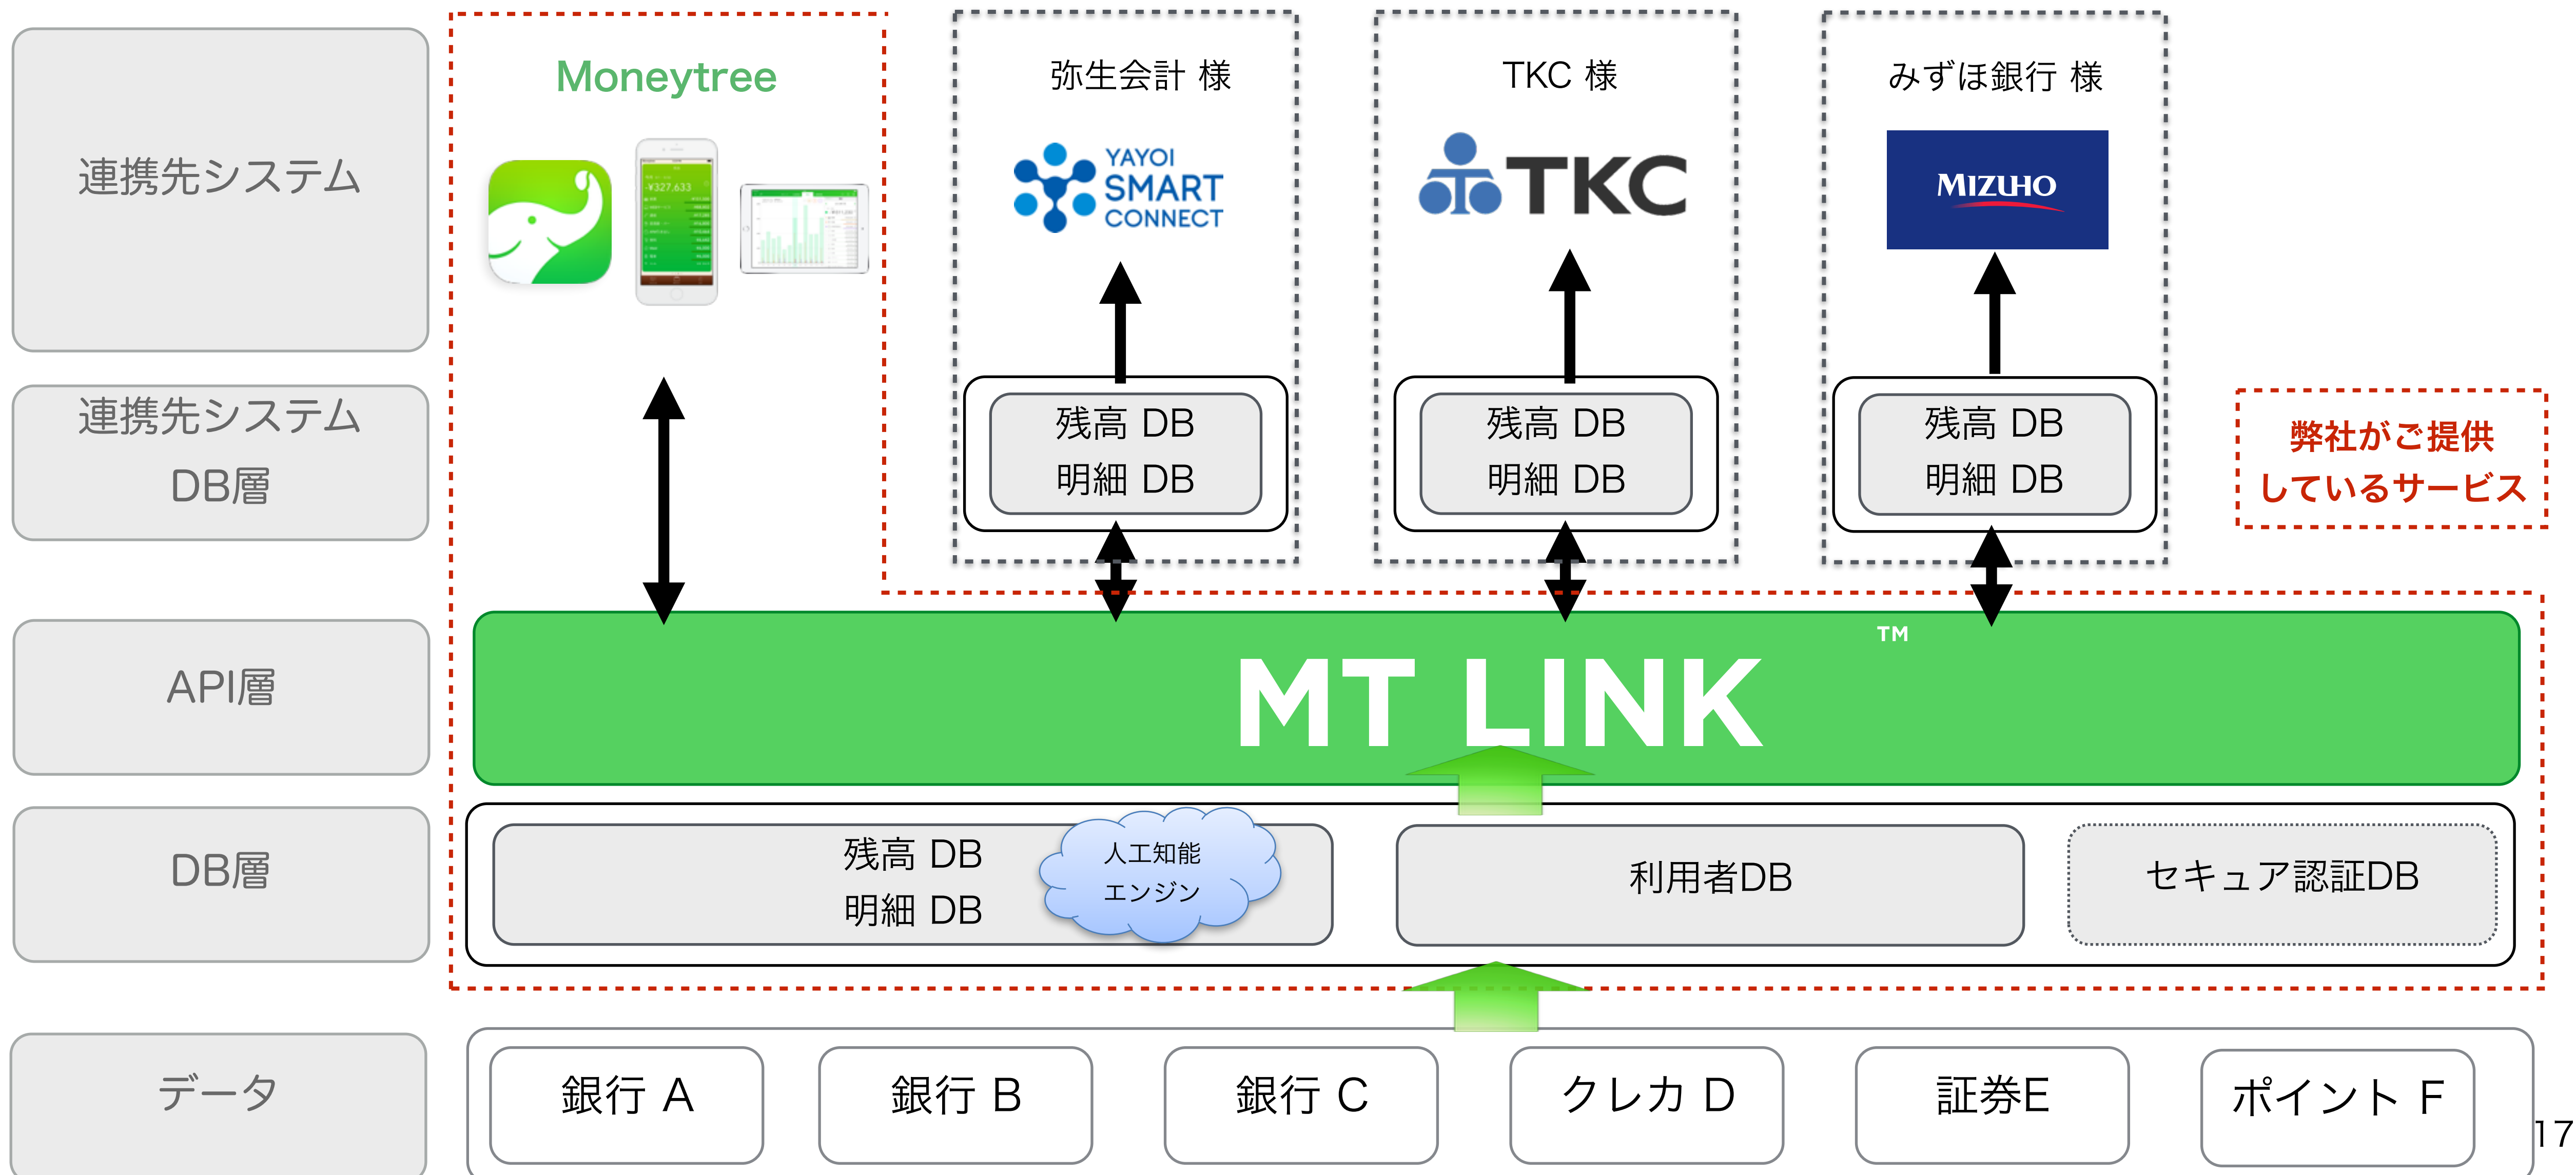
連携先システム

連携先システム DB層

API層

DB層

データ

Moneytree

¥327,633

弥生会計 様

YAYOI SMART CONNECT

TKC 様

TKC

みずほ銀行 様

MIZUHO

残高 DB
明細 DB

残高 DB
明細 DB

残高 DB
明細 DB

弊社がご提供しているサービス

MT LINK™

残高 DB
明細 DB

人工知能エンジン

利用者DB

セキュア認証DB

銀行 A

銀行 B

銀行 C

クレカ D

証券E

ポイント F

17